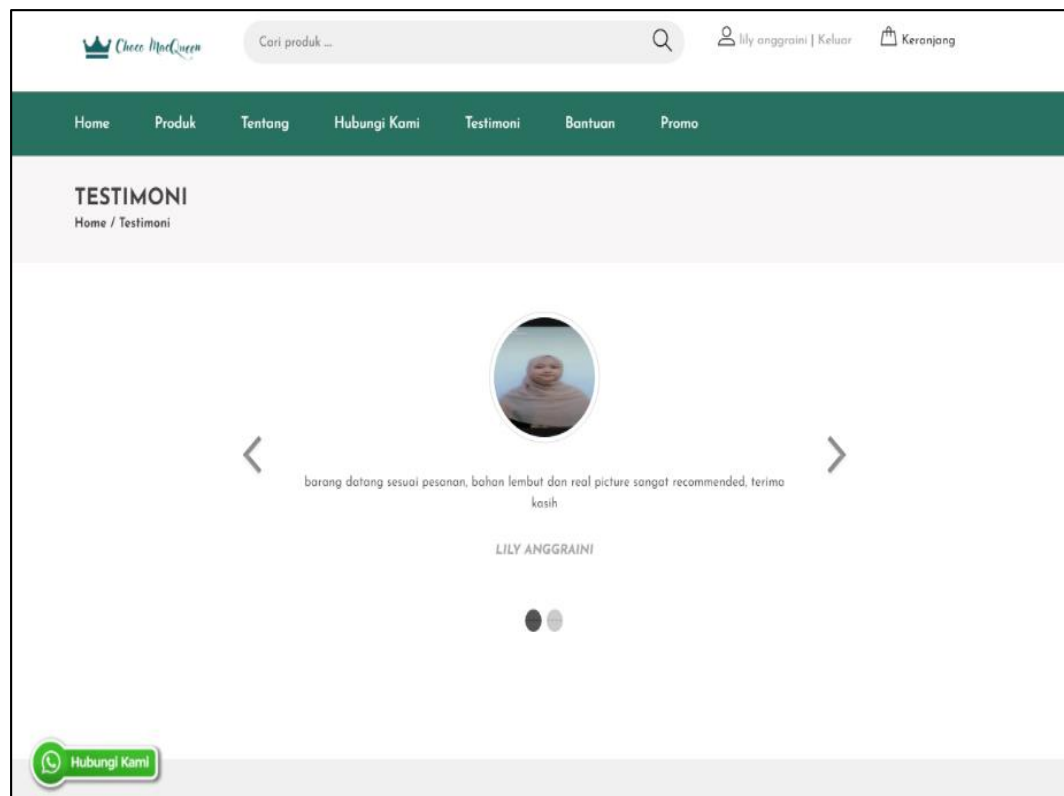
Chece MacQueen

Cari produk ...

lily anggraini | Keluar

Keranjang

Home Produk Tentang Hubungi Kami Testimoni Bantuan Promo

TESTIMONI

Home / Testimoni

barang datang sesuai pesanan, bahan lembut dan real picture sangat recommended, terima kasih

LILY ANGGRAINI

Hubungi Kami